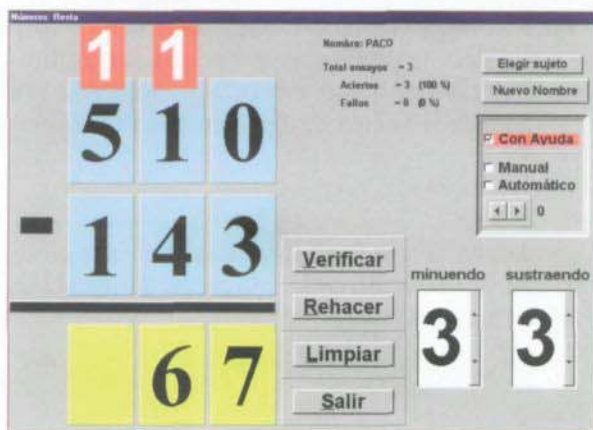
Números: Resta

1 1

5 1 0

- 1 4 3

6 7

Nombre: PACO

Total ensayos = 3
Aciertos = 3 (100 %)
Fallos = 0 (0 %)

Elegir sujeto

Nuevo Nombre

Con Ayuda

Manual

Automático

0

Verificar

Rehacer

Limpiar

Salir

minuendo

sustraendo

3

3